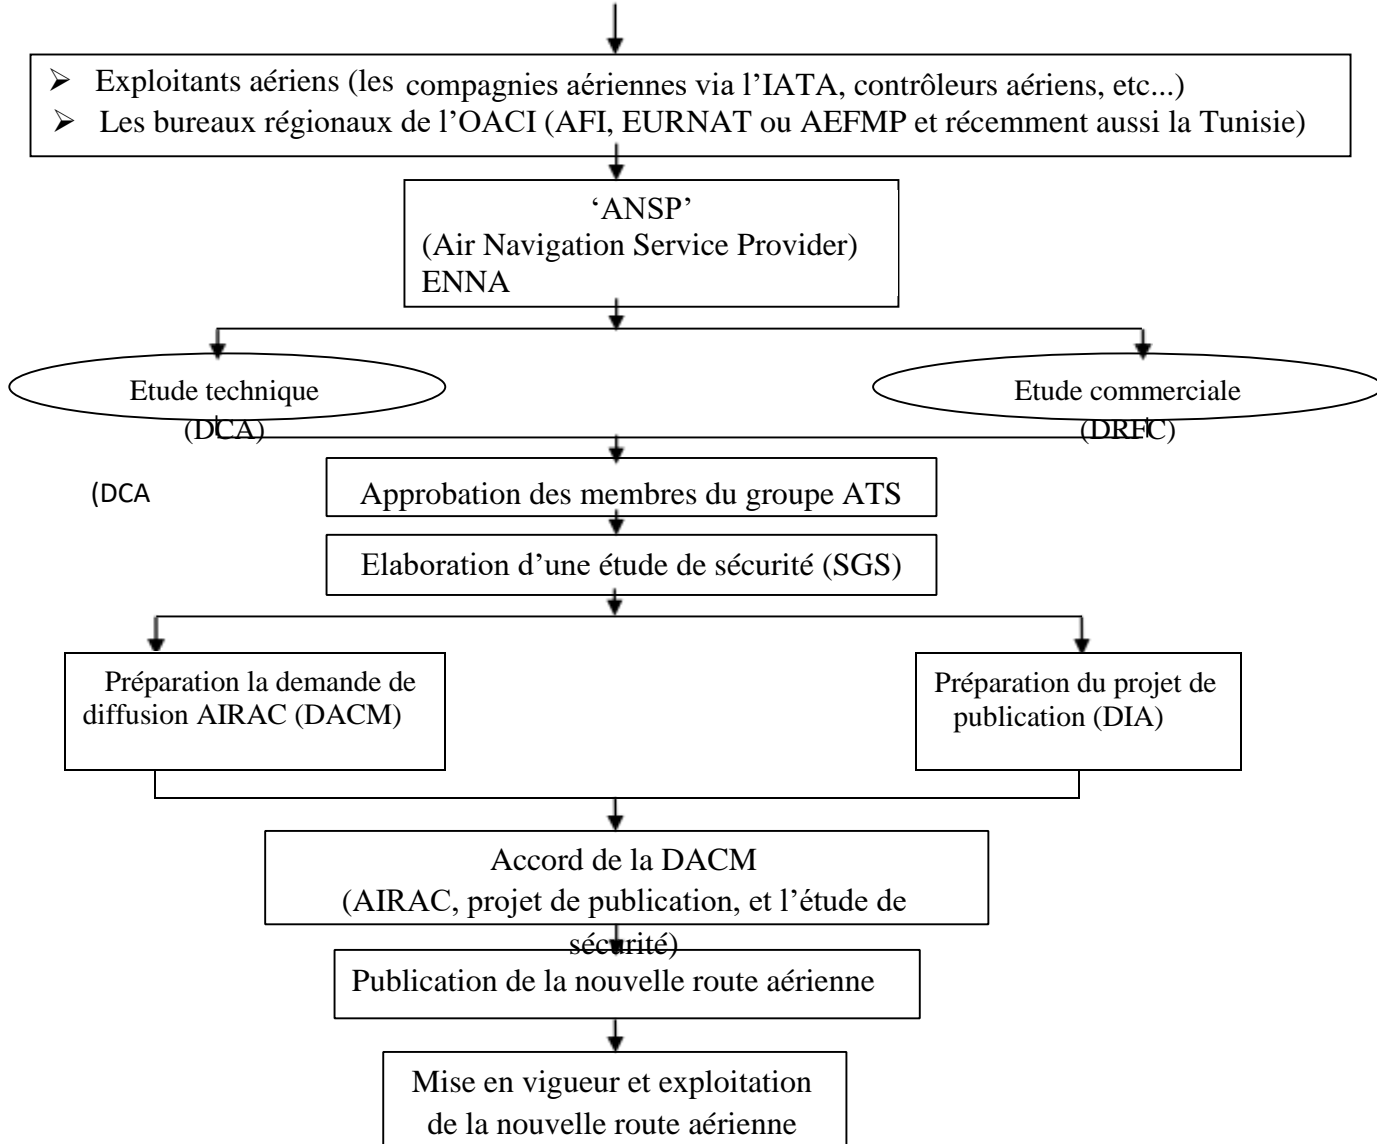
➢ Exploitants aériens (les compagnies aériennes via l'IATA, contrôleurs aériens, etc...)
➢ Les bureaux régionaux de l'OACI (AFI, EURNAT ou AEFMP et récemment aussi la Tunisie)

'ANSP'
(Air Navigation Service Provider)
ENNA

Etude technique
(DCA)

Etude commerciale
(DRFC)

(DCA

Approbation des membres du groupe ATS

Elaboration d'une étude de sécurité (SGS)

Préparation la demande de diffusion AIRAC (DACM)

Préparation du projet de publication (DIA)

Accord de la DACM
(AIRAC, projet de publication, et l'étude de sécurité)

Publication de la nouvelle route aérienne

Mise en vigueur et exploitation de la nouvelle route aérienne